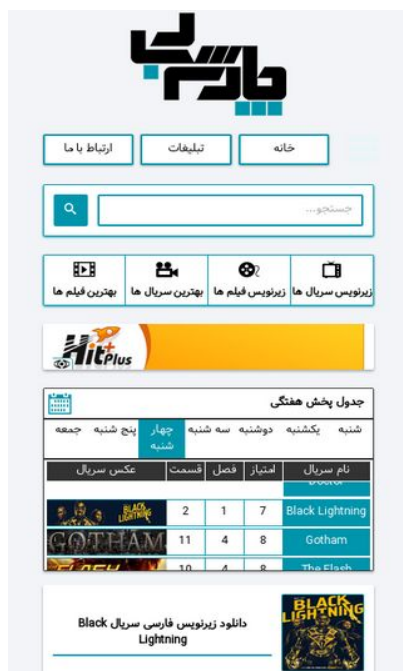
فارسی

خانه
تبلیغات
ارتباط با ما

جستجو...

زیرنویس سریال ها
زیرنویس فیلم ها
بهترین سریال ها
بهترین فیلم ها

Hit Plus

جدول پخش هفتگی

شنبه | یکشنبه | دوشنبه | سه شنبه | چهار شنبه | پنج شنبه | جمعه

| نام سریال | امتیاز | فصل | قسمت | عکس سریال |
|---|---|---|---|---|
| Doctor | | | | |
| Black Lightning | 7 | 1 | 2 | BLACK LIGHTNING |
| Gotham | 8 | 4 | 11 | GOTHAM |
| The Flash | 8 | 4 | 10 | FLASH |

دانلود زیرنویس فارسی سریال Black Lightning

BLACK LIGHTNING